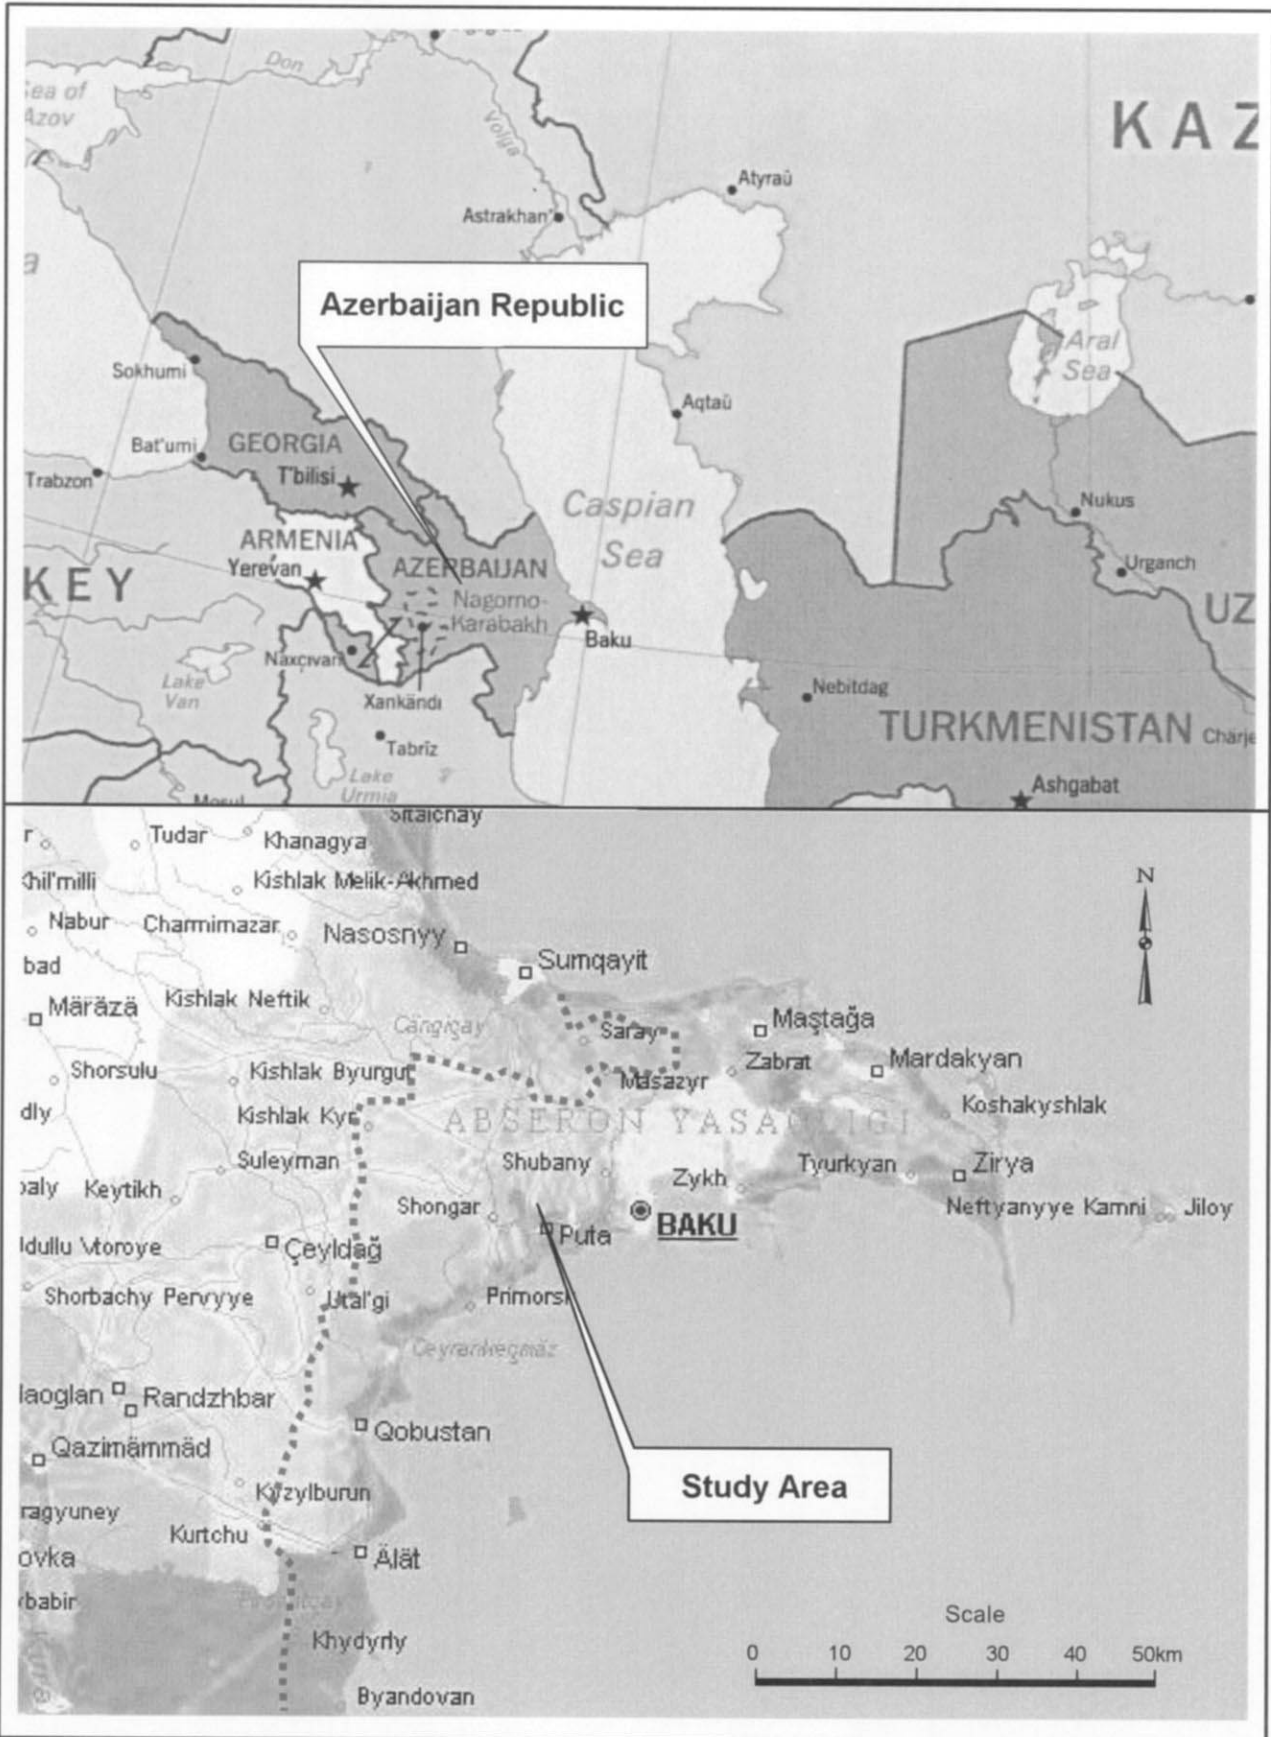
Don
Sea of Azov
Volga
KAZ
Atyraū
Astrakhan
Azerbaijan Republic
Aral Sea
Sokhumi
Aqtaū
Bat'umi
GEORGIA
T'bilisi
Trabzon
Caspian Sea
Nukus
ARMENIA
Yerevan
AZERBAIJAN
Urganch
KEY
Nagorno-Karabakh
Baku
UZ
Naxçıvan
Lake Van
Xankändi
Nebitdag
Tabriz
TURKMENISTAN
Chärje
Lake Urmia
Mosul
Ashgabat
Sitalchay
Tudar
Khanagya
Khil'milli
Kishlak Melik-Akhmed
N
Nabur
Charmimazar
Nasosnyy
bad
Sumqayit
Märäzä
Kishlak Neftik
Cängiçay
Maştağa
Saray
Zabrat
Mardakyan
Shorsulu
Kishlak Byurgut
Masazyr
dly
Kishlak Kyr
ABŞERON YASAQLIĞI
Koshakyshlak
Suleyman
Shubany
Tyurkyan
Zirya
Keytikh
Zykh
Shongar
Neftyanyye Kamni
Jiloy
Puta
BAKU
Idullu Vtoroye
Çeyldağ
Shorbachy Pervyye
Utal'gi
Primorsk
Ceyranleçmäz
Randzhbar
Qobustan
Qazimämmäd
Study Area
Kyzylburun
ragyuney
Kurtchu
Älät
Scale
Khydyrly
0 10 20 30 40 50km
Byandovan